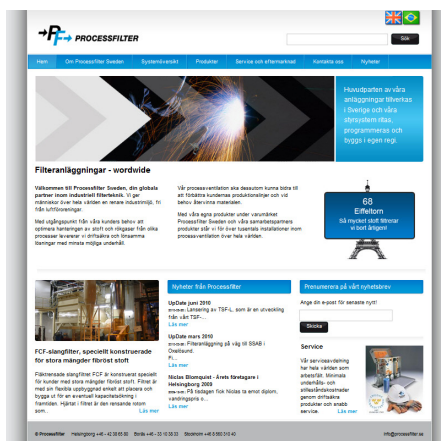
PROCESSFILTER

Sök

Hem | Om Processfilter Sweden | Systemöversikt | Produkter | Service och eftermarknad | Kontakta oss | Nyheter

Huvudparten av våra anläggningar tillverkas i Sverige och våra styrsystem ritas, programmeras och byggs i egen regi.

Filteranläggningar - wordwide

Välkommen till Processfilter Sweden, din globala partner inom industriell filterteknik. Vi ger människor över hela världen en renare industrimiljö, fri från luftföroreningar.

Med utgångspunkt från våra kunders behov att optimera hanteringen av stoft och rökgaser från olika processer levererar vi driftsäkra och kostnadsbesparingar med minsta möjliga underhåll.

Vår processventilation ska dessutom kunna bidra till att förbättra kundernas produktionslinjer och vid behov återvinna materialet.

Med våra egna produkter under varumärket Processfilter Sweden och våra samarbetspartners produkter står vi för över tusentals installationer inom processventilation över hela världen.

68 Eiffeltorn
Så mycket stoft filtrerar vi bort årligen!

FCF-slangfilter, speciellt konstruerade för stora mängder fibröst stoft

Fläktrensade slangfilter FCF är konstruerat speciellt för kunder med stora mängder fibröst stoft. Filtret är med sin flexibla uppbyggnad enkelt att placera och bygga ut för en eventuell kapacitetsökning i framtiden. Hjärtat i filtret är den rensande rotorn som... Läs mer

Nyheter från Processfilter

UpDate juni 2010
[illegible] Lansering av TSF-L, som är en utveckling från vårt TSF-...
Läs mer

UpDate mars 2010
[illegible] Processventilation på väg till SSAB i Oxelösund.
Fl...
Läs mer

Niclas Blomquist - Årets företagare i Helsingborg 2009
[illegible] På fredagen fick Niclas ta emot diplom, vandringspris o...
Läs mer

Prenumerera på vårt nyhetsbrev

Ange din e-post för senaste nytt!

Skicka

Service

Vår serviceavdelning har hela världen som arbetsfält. Minimala underhålls- och stilleståndsprocedurer genom driftsäkra produkter och snabb service. Läs mer

© Processfilter   Helsingborg +46 42 38 65 00   Borås +46 33 10 55 00   Stockholm +46 8 590 015 40   info@processfilter.se